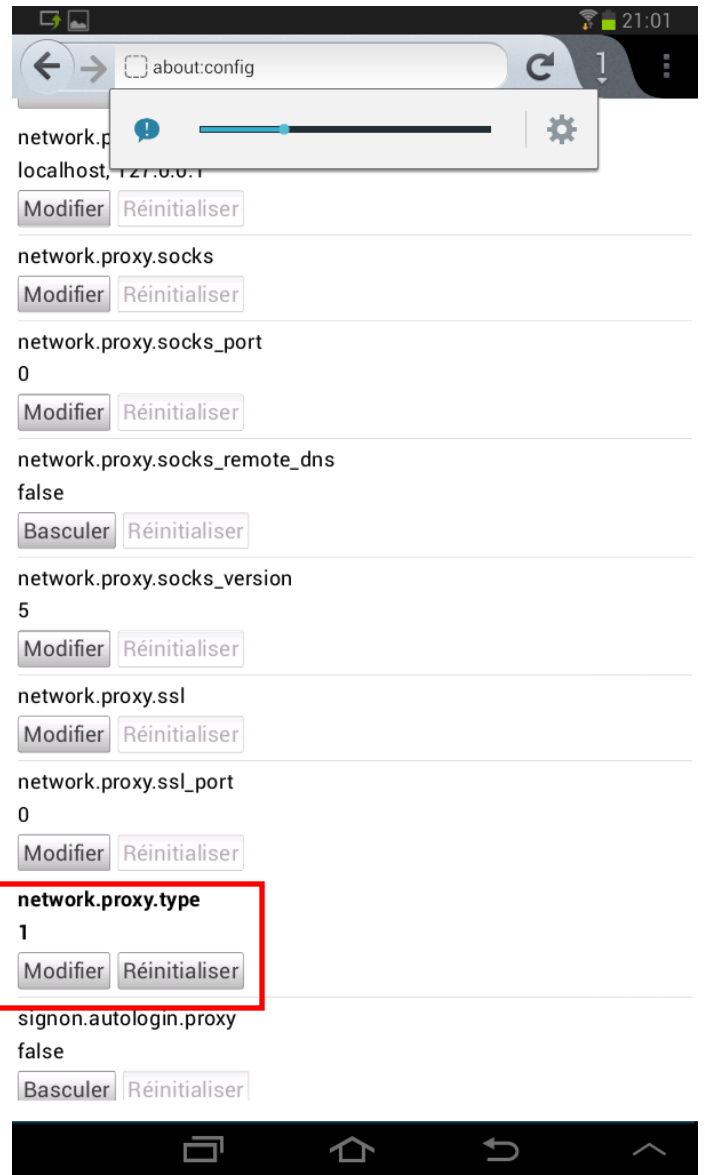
21:01

about:config

1

network.p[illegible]
localhost, 127.0.0.1
Modifier Réinitialiser

network.proxy.socks
Modifier Réinitialiser

network.proxy.socks_port
0
Modifier Réinitialiser

network.proxy.socks_remote_dns
false
Basculer Réinitialiser

network.proxy.socks_version
5
Modifier Réinitialiser

network.proxy.ssl
Modifier Réinitialiser

network.proxy.ssl_port
0
Modifier Réinitialiser

network.proxy.type
1
Modifier Réinitialiser

signon.autologin.proxy
false
Basculer Réinitialiser